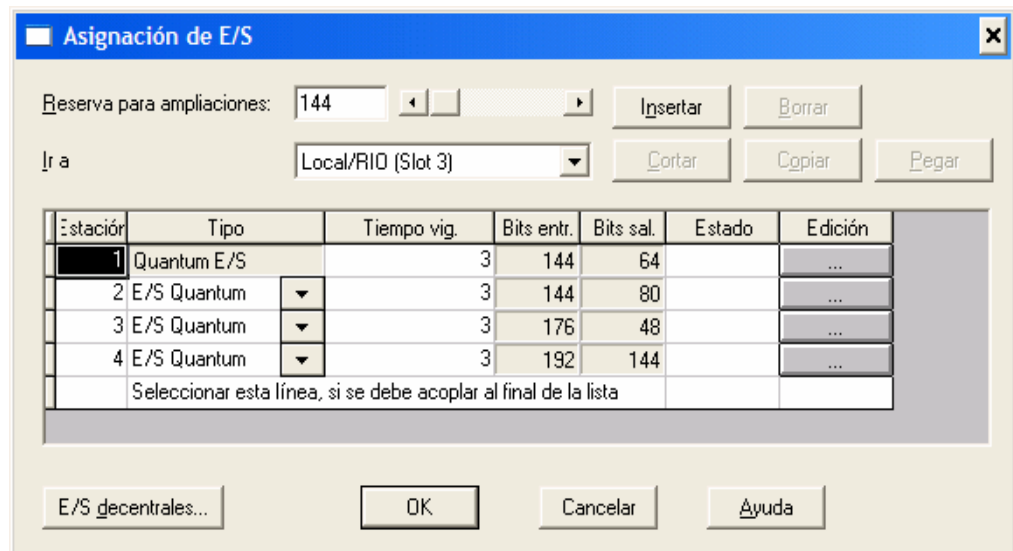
Asignación de E/S

Reserva para ampliaciones: 144

Insertar

Borrar

Ir a Local/RIO (Slot 3)

Cortar

Copiar

Pegar

| Estación | Tipo | Tiempo vig. | Bits entr. | Bits sal. | Estado | Edición |
|---|---|---|---|---|---|---|
| 1 | Quantum E/S | 3 | 144 | 64 | | ... |
| 2 | E/S Quantum | 3 | 144 | 80 | | ... |
| 3 | E/S Quantum | 3 | 176 | 48 | | ... |
| 4 | E/S Quantum | 3 | 192 | 144 | | ... |
| | Seleccionar esta línea, si se debe acoplar al final de la lista | | | | | |

E/S decentrales...

OK

Cancelar

Ayuda